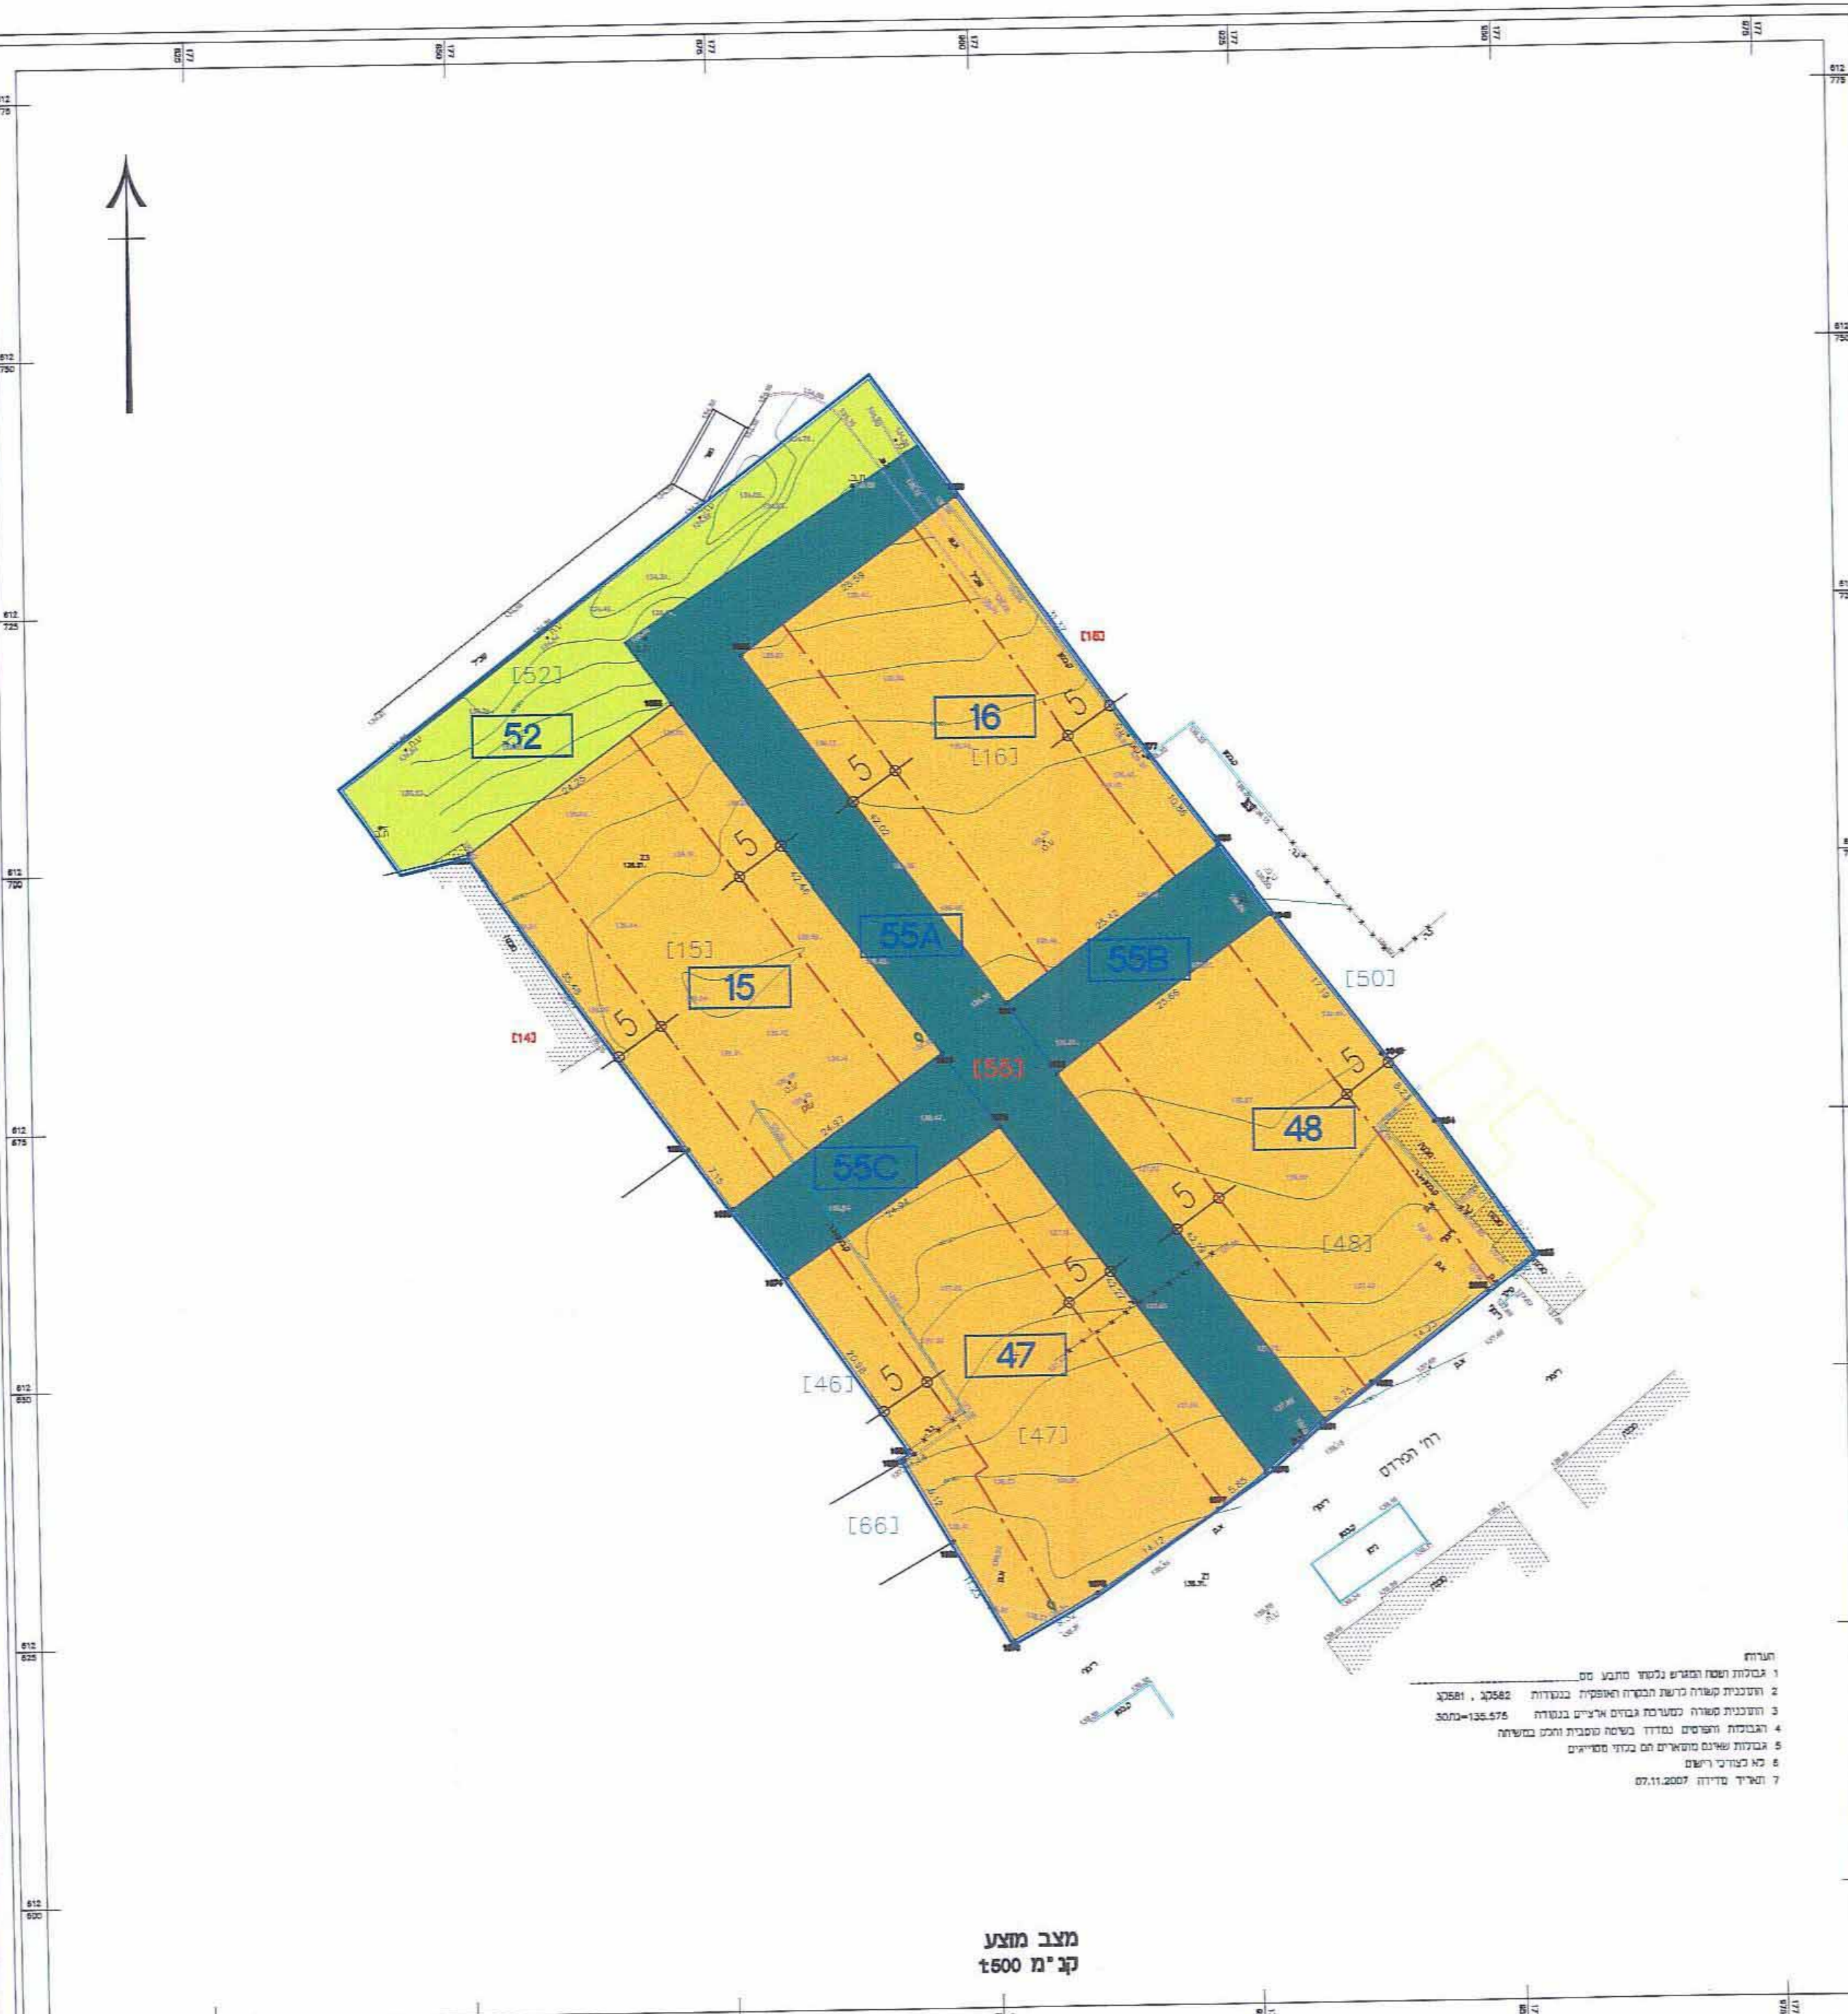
[52]
52
16
[16]
[18]
[15]
15
55A
55B
[50]
[14]
[56]
48
55C
[48]
47
[46]
[47]
[66]
רח' הפרדס
5
5
5
5
5
5
5
5

הערות
1 גבולות ושטח המגרש נלקחו מתבע מס
2 התוכנית קשורה לרשת הבקרה האופקית בנקודות 582קג , 581קג
3 התוכנית קשורה למערכת גבהים ארציים בנקודה 30נת=135.575
4 הגבולות והפרטים נמדדו בשטח ובסביבת והכל במשוחה
5 גבולות שאינם מוצגים הם בקווי מסויימים
6 לא לצורכי רישום
7 תאריך מדידה 07.11.2007

מצב מוצע
קנ"מ 1:500